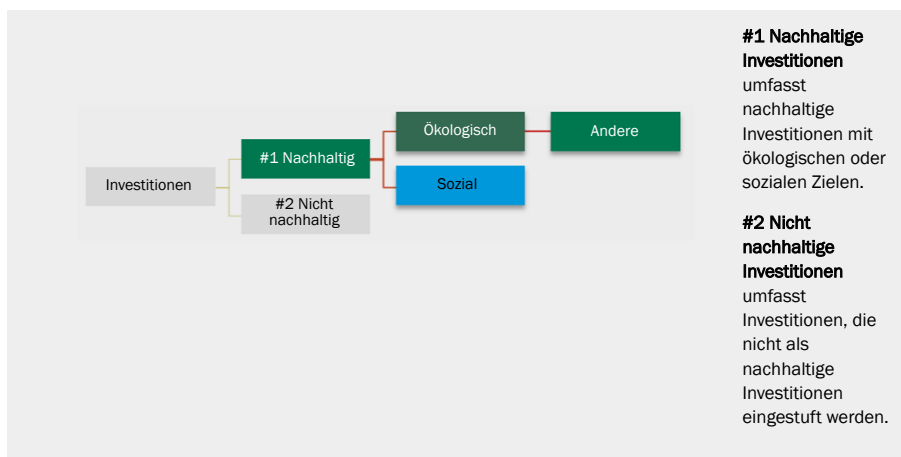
Investitionen

#1 Nachhaltig

#2 Nicht nachhaltig

Ökologisch

Andere

Sozial

**#1 Nachhaltige Investitionen** umfasst nachhaltige Investitionen mit ökologischen oder sozialen Zielen.

**#2 Nicht nachhaltige Investitionen** umfasst Investitionen, die nicht als nachhaltige Investitionen eingestuft werden.